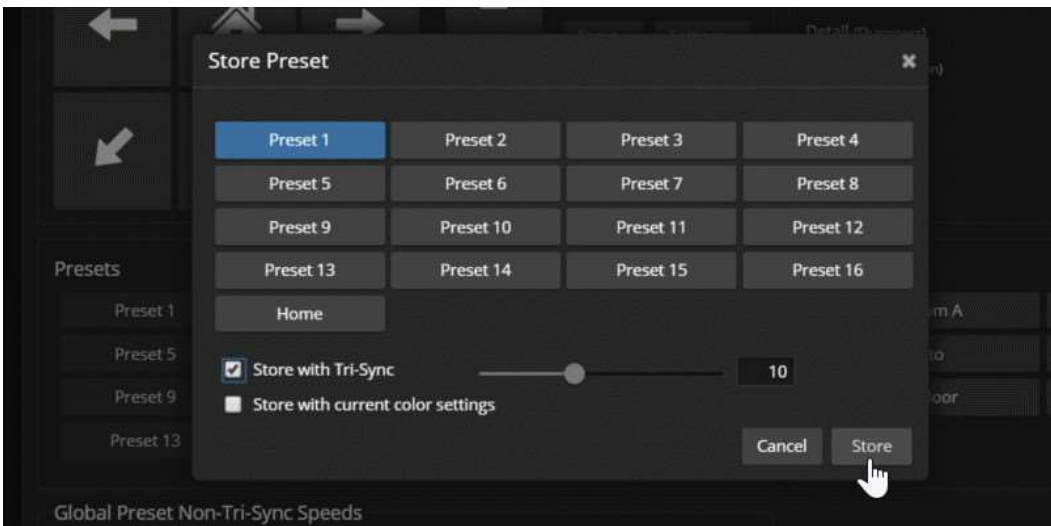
Store Preset

Preset 1
Preset 2
Preset 3
Preset 4
Preset 5
Preset 6
Preset 7
Preset 8
Preset 9
Preset 10
Preset 11
Preset 12
Preset 13
Preset 14
Preset 15
Preset 16
Home

Store with Tri-Sync
10
Store with current color settings

Cancel
Store

Presets
Preset 1
Preset 5
Preset 9
Preset 13

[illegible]m A
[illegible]o
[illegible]oor

Detail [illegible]
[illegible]n)

Global Preset Non-Tri-Sync Speeds